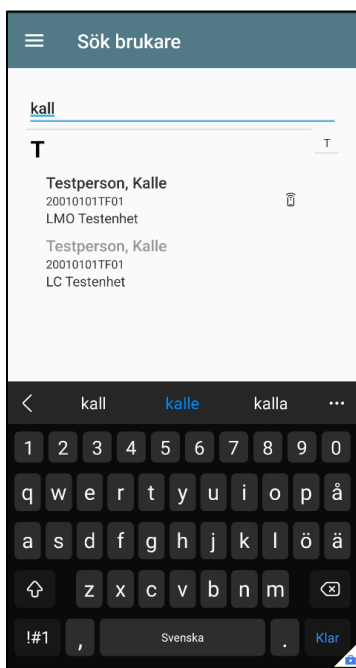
Sök brukare

kall

T

T

Testperson, Kalle
20010101TF01
LMO Testenhet

Testperson, Kalle
20010101TF01
LC Testenhet

kall kalle kalla ...

1 2 3 4 5 6 7 8 9 0
q w e r t y u i o p å
a s d f g h j k l ö ä
z x c v b n m
!#1 , Svenska . Klar